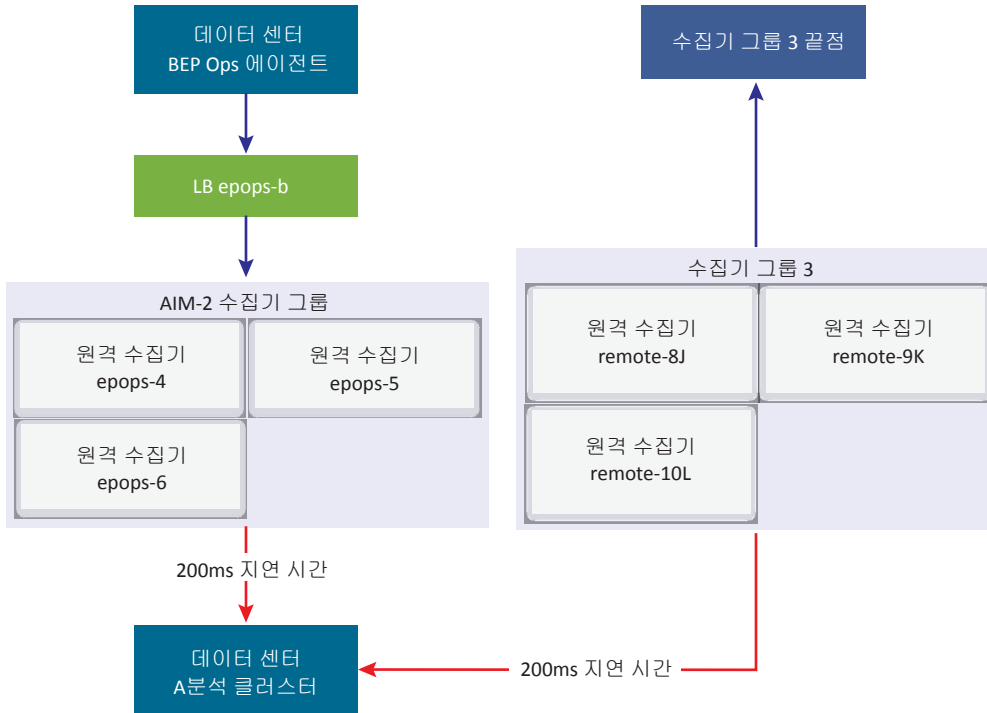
데이터 센터
BEP Ops 에이전트

LB epops-b

AIM-2 수집기 그룹

원격 수집기
epops-4

원격 수집기
epops-5

원격 수집기
epops-6

200ms 지연 시간

데이터 센터
A분석 클러스터

수집기 그룹 3 끝점

수집기 그룹 3

원격 수집기
remote-8J

원격 수집기
remote-9K

원격 수집기
remote-10L

200ms 지연 시간